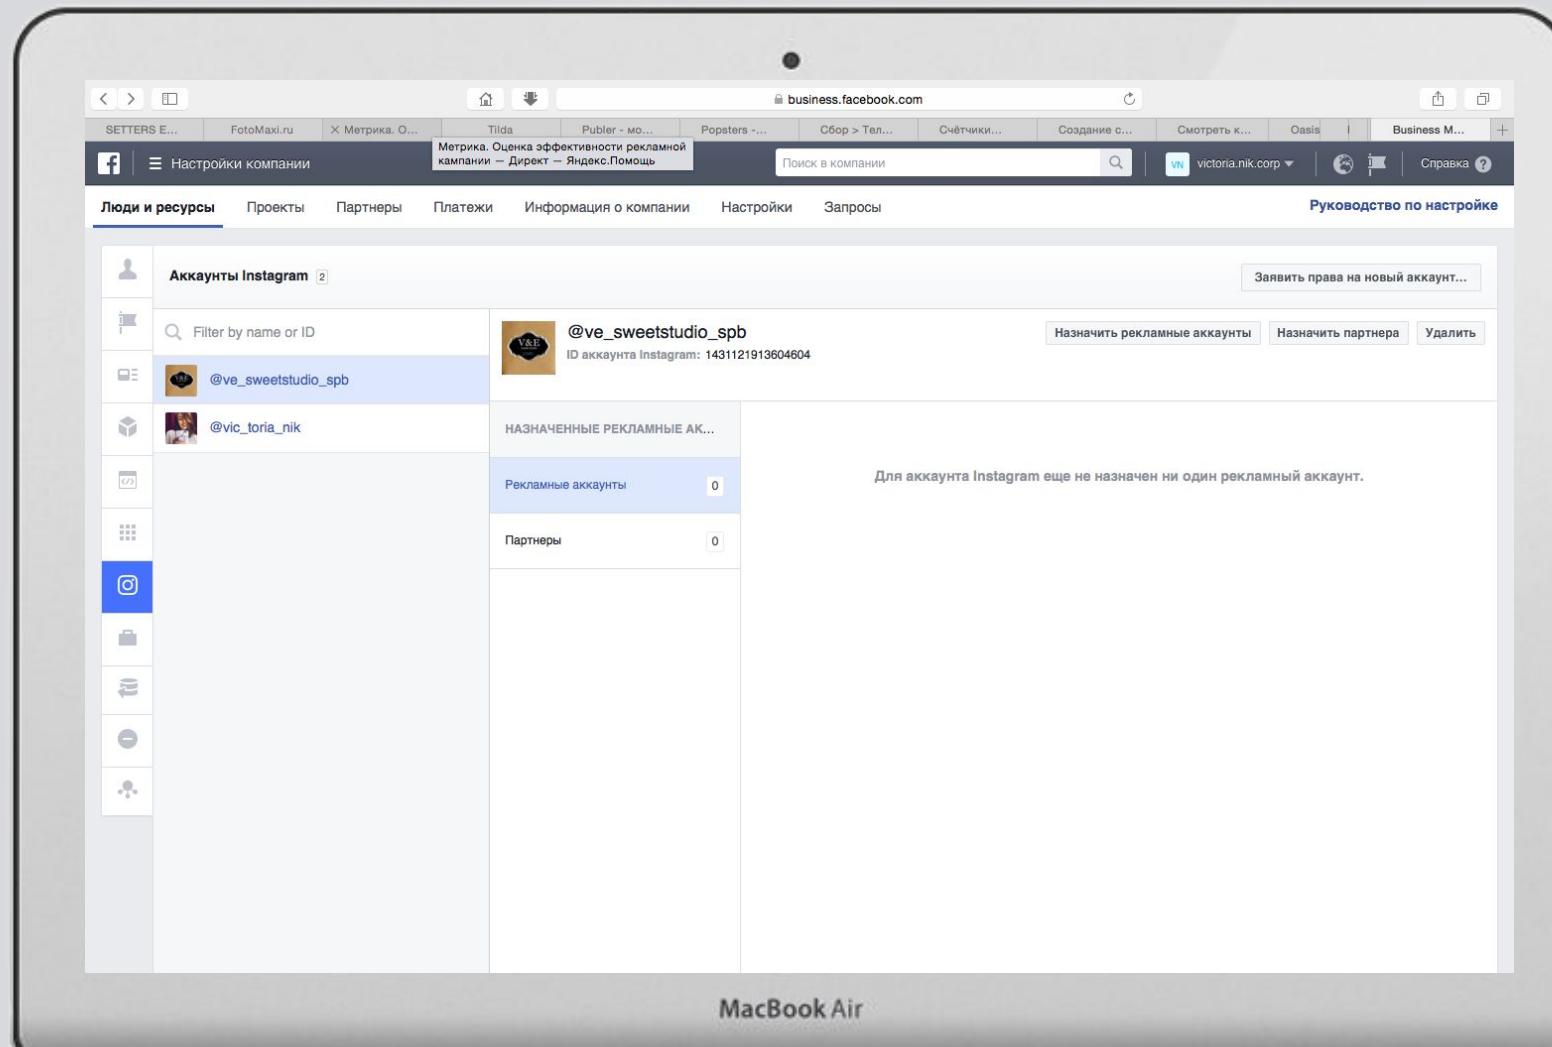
business.facebook.com

SETTERS E... | FotoMaxi.ru | Метрика. О... | Tilda | Publer - мо... | Popsters -... | Сбор > Тел... | Счётчики... | Создание с... | Смотреть к... | Oasis | Business M...

Метрика. Оценка эффективности рекламной кампании — Директ — Яндекс.Помощь

Настройки компании

Поиск в компании

VN victoria.nik.corp

Справка

Люди и ресурсы | Проекты | Партнеры | Платежи | Информация о компании | Настройки | Запросы

Руководство по настройке

Аккаунты Instagram 2

Заявить права на новый аккаунт...

Filter by name or ID

@ve_sweetstudio_spb

@vic_toria_nik

@ve_sweetstudio_spb
ID аккаунта Instagram: 1431121913604604

Назначить рекламные аккаунты | Назначить партнера | Удалить

НАЗНАЧЕННЫЕ РЕКЛАМНЫЕ АК...

Рекламные аккаунты 0

Партнеры 0

Для аккаунта Instagram еще не назначен ни один рекламный аккаунт.

MacBook Air